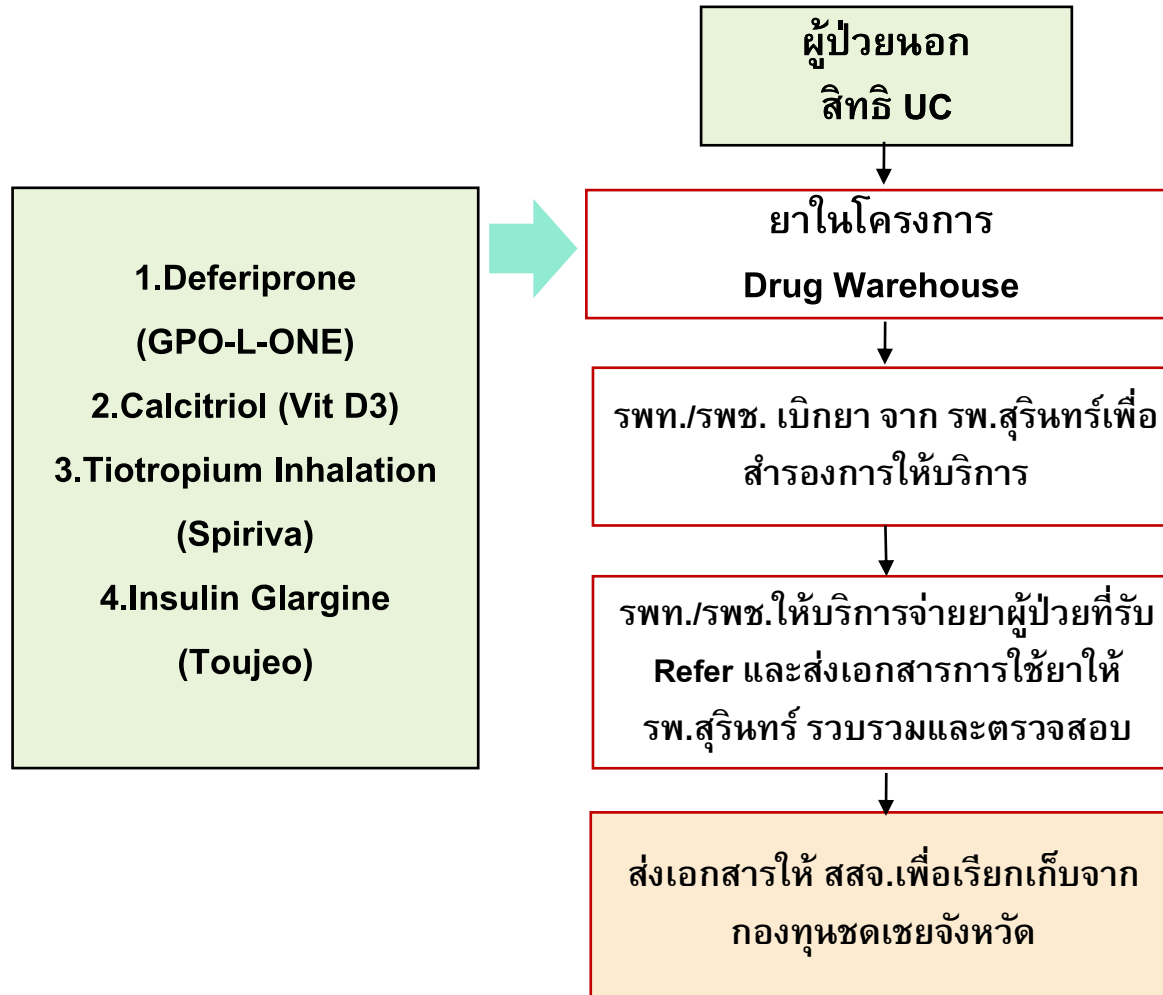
ผู้ป่วยนอก
สิทธิ UC

1.Deferiprone
(GPO-L-ONE)
2.Calcitriol (Vit D3)
3.Tiotropium Inhalation
(Spiriva)
4.Insulin Glargine
(Toujeo)

ยาในโครงการ
Drug Warehouse

รพท./รพช. เบิกยา จาก รพ.สุรินทร์เพื่อสำรองการให้บริการ

รพท./รพช.ให้บริการจ่ายยาผู้ป่วยที่รับ Refer และส่งเอกสารการใช้ยาให้ รพ.สุรินทร์ รวบรวมและตรวจสอบ

ส่งเอกสารให้ สสจ.เพื่อเรียกเก็บจาก กองทุนชดเชยจังหวัด